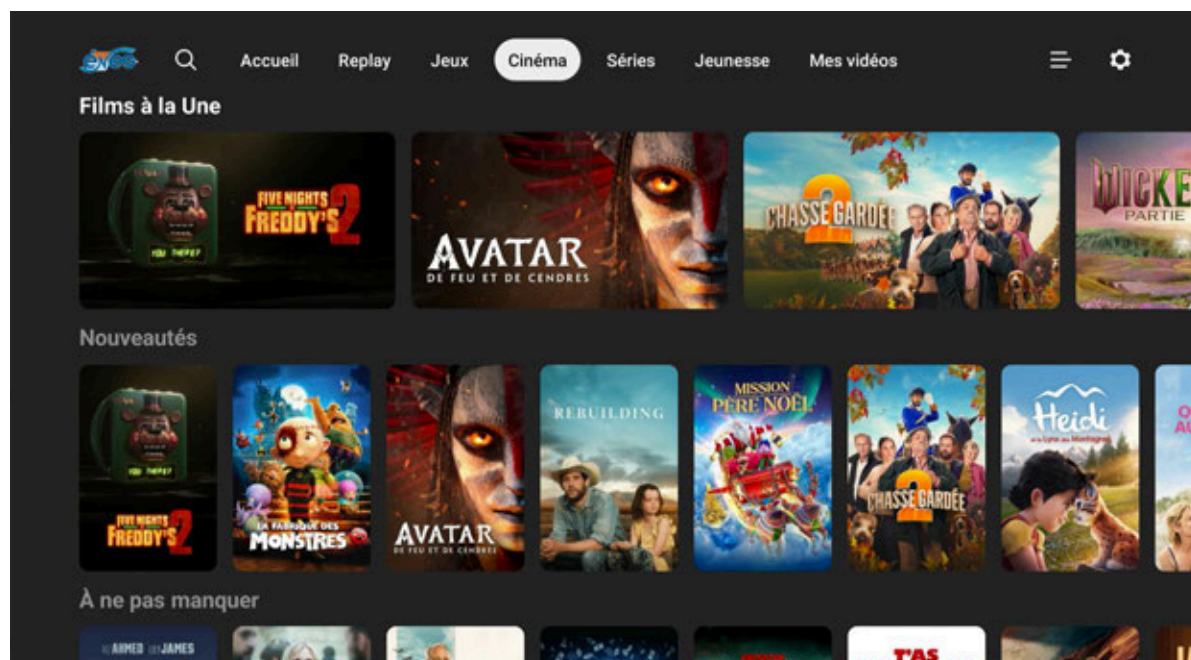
Accueil Replay Jeux Cinéma Séries Jeunesse Mes vidéos

Films à la Une

FIVE NIGHTS AT FREDDY'S 2

YOU THERE?

AVATAR
DE FEU ET DE CENDRES

CHASSE GARDÉE 2

WICKE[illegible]
PARTIE

Nouveautés

FIVE NIGHTS AT FREDDY'S 2

LA FABRIQUE DES MONSTRES

AVATAR
DE FEU ET DE CENDRES

REBUILDING

MISSION PÈRE NOËL

CHASSE GARDÉE 2

Heidi
et le Lynx des Montagnes

À ne pas manquer

AHMED JAMES

T'AS